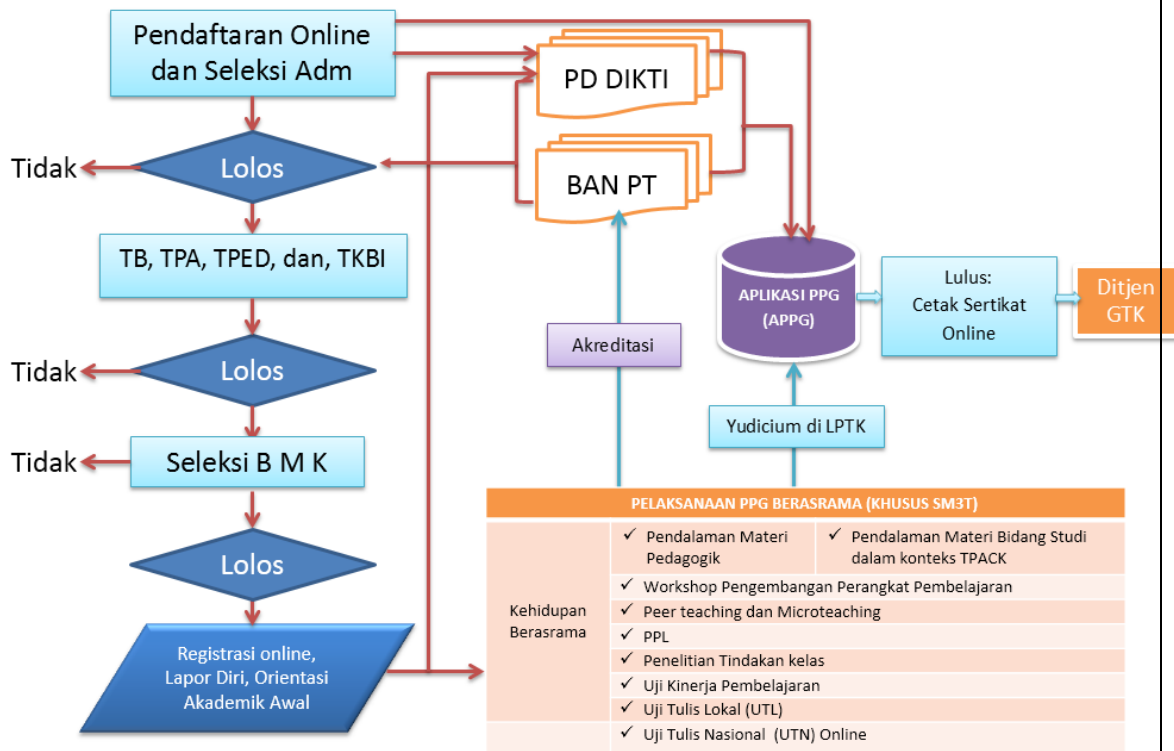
Pendaftaran Online dan Seleksi Adm

PD DIKTI

BAN PT

Tidak

Lolos

TB, TPA, TPED, dan, TKBI

Tidak

Lolos

Tidak

Seleksi B M K

Lolos

Registrasi online, Lapor Diri, Orientasi Akademik Awal

Akreditasi

APLIKASI PPG (APPG)

Lulus: Cetak Sertikat Online

Ditjen GTK

Yudicium di LPTK

PELAKSANAAN PPG BERASRAMA (KHUSUS SM3T)

| Kehidupan Berasrama | ✓ Pendalaman Materi Pedagogik | ✓ Pendalaman Materi Bidang Studi dalam konteks TPACK |
|---|---|---|
| | ✓ Workshop Pengembangan Perangkat Pembelajaran | |
| | ✓ Peer teaching dan Microteaching | |
| | ✓ PPL | |
| | ✓ Penelitian Tindakan kelas | |
| | ✓ Uji Kinerja Pembelajaran | |
| | ✓ Uji Tulis Lokal (UTL) | |
| | ✓ Uji Tulis Nasional (UTN) Online | |